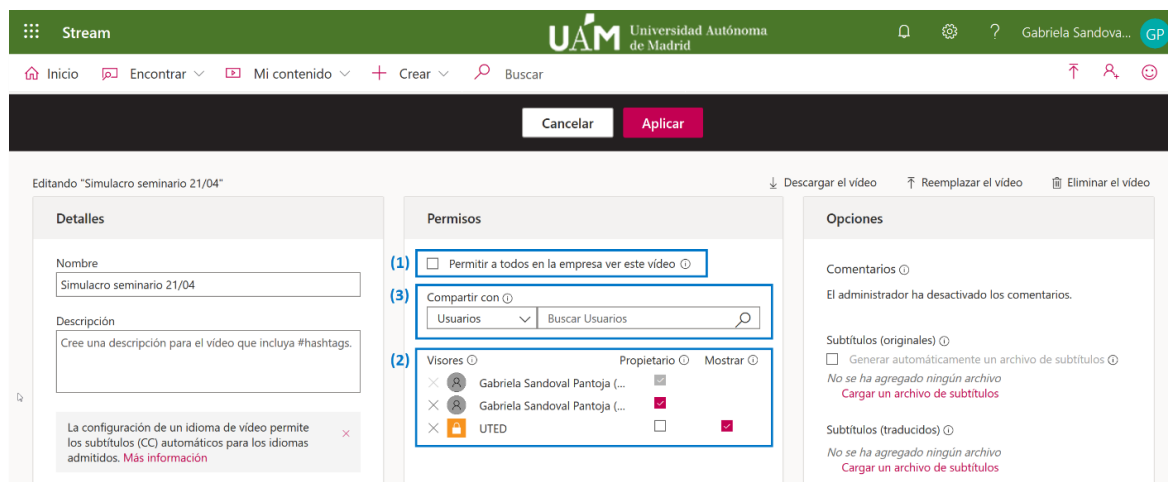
Stream

UAM Universidad Autónoma de Madrid

Gabriela Sandova... GP

Inicio Encontrar Mi contenido Crear Buscar

Cancelar Aplicar

Editando "Simulacro seminario 21/04"

Descargar el vídeo Reemplazar el vídeo Eliminar el vídeo

Detalles

Nombre
Simulacro seminario 21/04

Descripción
Cree una descripción para el vídeo que incluya #hashtags.

La configuración de un idioma de vídeo permite los subtítulos (CC) automáticos para los idiomas admitidos. Más información ×

Permisos

(1) Permitir a todos en la empresa ver este vídeo ⓘ

(3) Compartir con ⓘ
Usuarios Buscar Usuarios

(2) Visores ⓘ Propietario ⓘ Mostrar ⓘ
Gabriela Sandoval Pantoja (...
Gabriela Sandoval Pantoja (...
UTED

Opciones

Comentarios ⓘ
El administrador ha desactivado los comentarios.

Subtítulos (originales) ⓘ
Generar automáticamente un archivo de subtítulos ⓘ
No se ha agregado ningún archivo
Cargar un archivo de subtítulos

Subtítulos (traducidos) ⓘ
No se ha agregado ningún archivo
Cargar un archivo de subtítulos